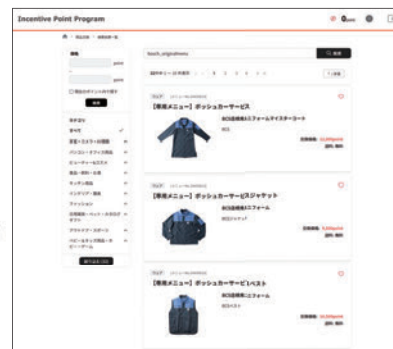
Incentive Point Program

0

point

point

検索

すべて

touch_originalmenu

検索

1 2 3 4 5

【専用メニュー】ボッシュカーサービス

BCS目標別ユニフォームマイスターコート

【専用メニュー】ボッシュカーサービスジャケット

BCS目標別ユニフォーム

【専用メニュー】ボッシュカーサービスベスト

BCS目標別ユニフォーム